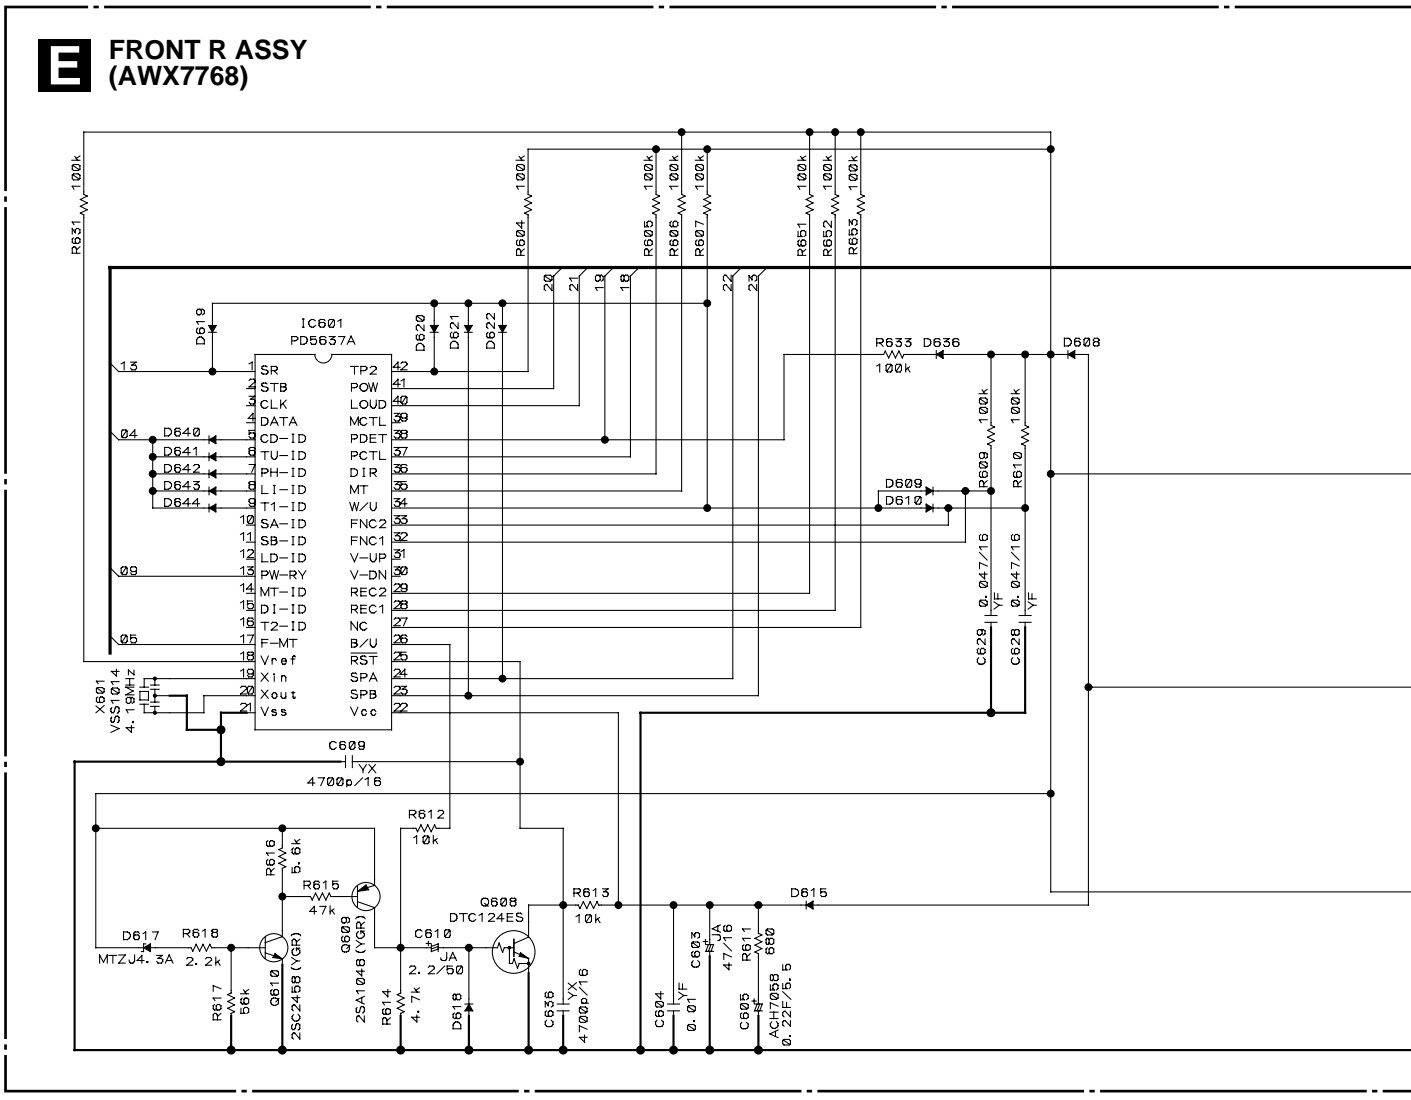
E FRONT R ASSY
(AWX7768)

R631 100k
R604 100k
R605 100k
R606 100k
R607 100k
R651 100k
R652 100k
R653 100k

20 21 19 18 22 23

D619
IC601
PD5637A
D620 D621 D622

13
04
09
05

D640
D641
D642
D643
D644

1 SR
2 STB
3 CLK
4 DATA
5 CD-ID
6 TU-ID
7 PH-ID
8 LI-ID
9 T1-ID
10 SA-ID
11 SB-ID
12 LD-ID
13 PW-RY
14 MT-ID
15 DI-ID
16 T2-ID
17 F-MT
18 Vref
19 Xin
20 Xout
21 Vss

TP2 42
POW 41
LOUD 40
MCTL 39
PDET 38
PCTL 37
DIR 36
MT 35
W/U 34
FNC2 33
FNC1 32
V-UP 31
V-DN 30
REC2 29
REC1 28
NC 27
B/U 26
$\overline{RST}$ 25
SPA 24
SPB 23
Vcc 22

R633 D636
100k
D608
R609 100k
R610 100k
D609
D610
0.047/16 YF
0.047/16 YF
C629
C628

X601
VSS1014
4.19MHz

C609
YX
4700p/16

R612
10k
R616
5.6k
R615
47k
Q609
2SA1048(YGR)
Q608
DTC124ES
R613
10k
D615
D617
MTZJ4.3A
R618
2.2k
Q610
2SC2458(YGR)
R617
56k
C610
JA
2.2/50
R614
4.7k
D618
C636
YX
4700p/16
C604
YF
0.01
C603
JA
47/16
R611
680
C605
ACH7058
0.22F/5.5